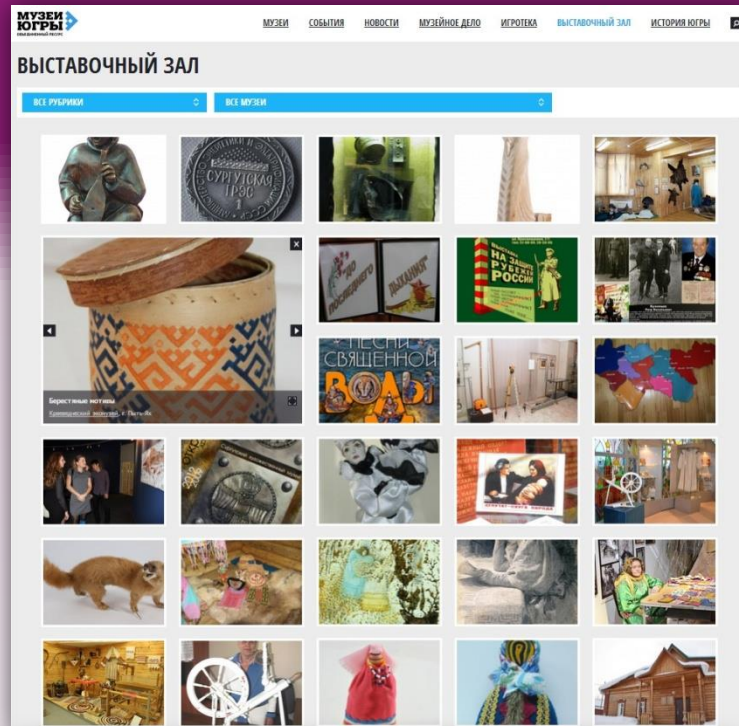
МУЗЕИ ЮГРЫ
ОБЪЕДИНЕННЫЙ РЕСУРС

МУЗЕИ СОБЫТИЯ НОВОСТИ МУЗЕЙНОЕ ДЕЛО ИГРОТЕКА ВЫСТАВОЧНЫЙ ЗАЛ ИСТОРИЯ ЮГРЫ

ВЫСТАВОЧНЫЙ ЗАЛ

ВСЕ РУБРИКИ
ВСЕ МУЗЕИ

СУРГУТСКАЯ ГРЭС 1

Берестяные мотивы
Краеведческий экомузей, г. Пыть-Ях

ДО ПОСЛЕДНЕГО ДЫХАНИЯ

НА ЗАЩИТЕ РУБЕЖЕЙ РОССИИ

ПЕСНИ СВЯЩЕННОЙ ВОДЫ